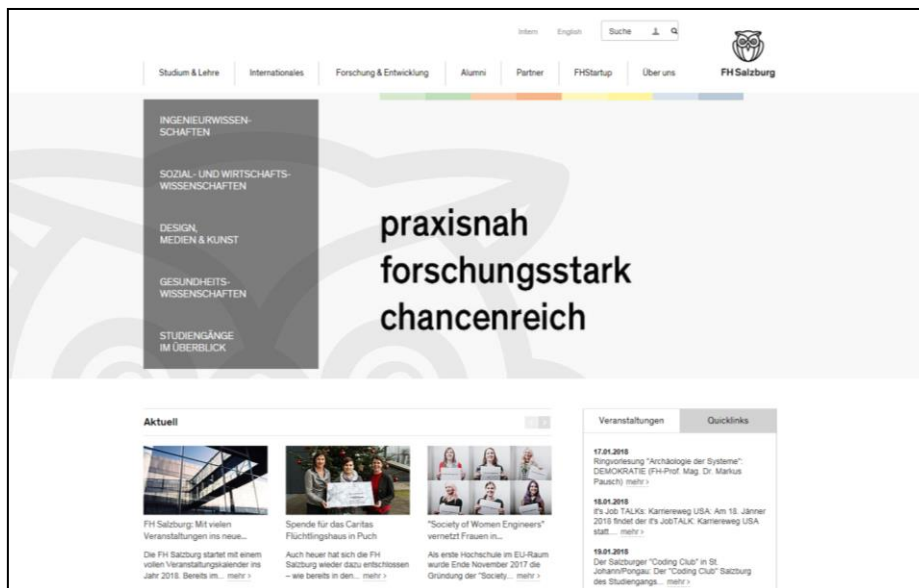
Intern English Suche

FH Salzburg

Studium & Lehre Internationales Forschung & Entwicklung Alumni Partner FHStartup Über uns

INGENIEURWISSENSCHAFTEN

SOZIAL- UND WIRTSCHAFTSWISSENSCHAFTEN

DESIGN, MEDIEN & KUNST

GESUNDHEITSWISSENSCHAFTEN

STUDIENGÄNGE IM ÜBERBLICK

praxisnah
forschungsstark
chancenreich

Aktuell

FH Salzburg: Mit vielen Veranstaltungen ins neue...

Die FH Salzburg startet mit einem vollen Veranstaltungskalender ins Jahr 2018. Bereits im... mehr ›

Spende für das Caritas Flüchtlingshaus in Puch

Auch heuer hat sich die FH Salzburg wieder dazu entschlossen – wie bereits in den... mehr ›

"Society of Women Engineers" vernetzt Frauen in...

Als erste Hochschule im EU-Raum wurde Ende November 2017 die Gründung der "Society... mehr ›

Veranstaltungen Quicklinks

17.01.2018
Ringvorlesung "Archäologie der Systeme": DEMOKRATIE (FH-Prof. Mag. Dr. Markus Pausch) mehr ›

18.01.2018
it's Job TALKs: Karriereweg USA: Am 18. Jänner 2018 findet der it's JobTALK: Karriereweg USA statt.... mehr ›

19.01.2018
Der Salzburger "Coding Club" in St. Johann/Pongau: Der "Coding Club" Salzburg des Studiengangs... mehr ›